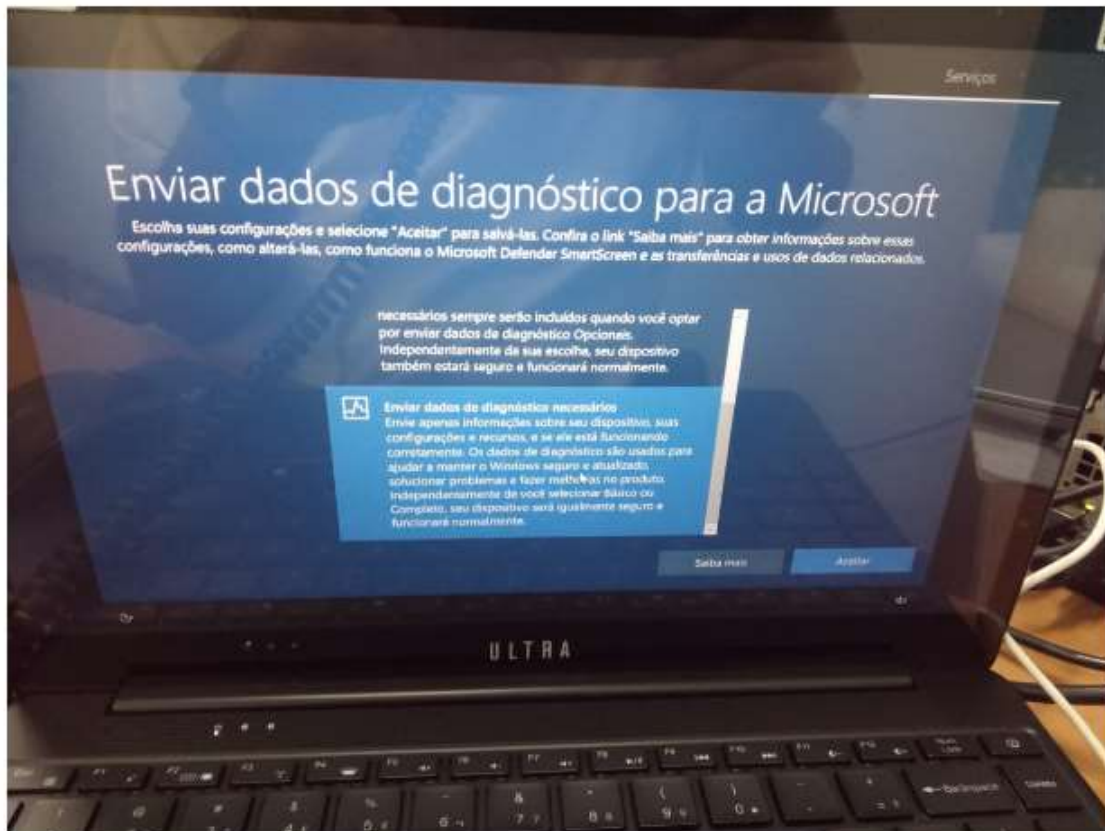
Serviços

Enviar dados de diagnóstico para a Microsoft

Escolha suas configurações e selecione "Aceitar" para salvá-las. Confira o link "Saiba mais" para obter informações sobre essas configurações, como alterá-las, como funciona o Microsoft Defender SmartScreen e as transferências e usos de dados relacionados.

necessários sempre serão incluídos quando você optar por enviar dados de diagnóstico Opcionais. Independentemente da sua escolha, seu dispositivo também estará seguro e funcionará normalmente.

Enviar dados de diagnóstico necessários
Envie apenas informações sobre seu dispositivo, suas configurações e recursos, e se ele está funcionando corretamente. Os dados de diagnóstico são usados para ajudar a manter o Windows seguro e atualizado, solucionar problemas e fazer melhorias no produto. Independentemente de você selecionar Básico ou Completo, seu dispositivo será igualmente seguro e funcionará normalmente.

Saiba mais

Aceitar

ULTRA